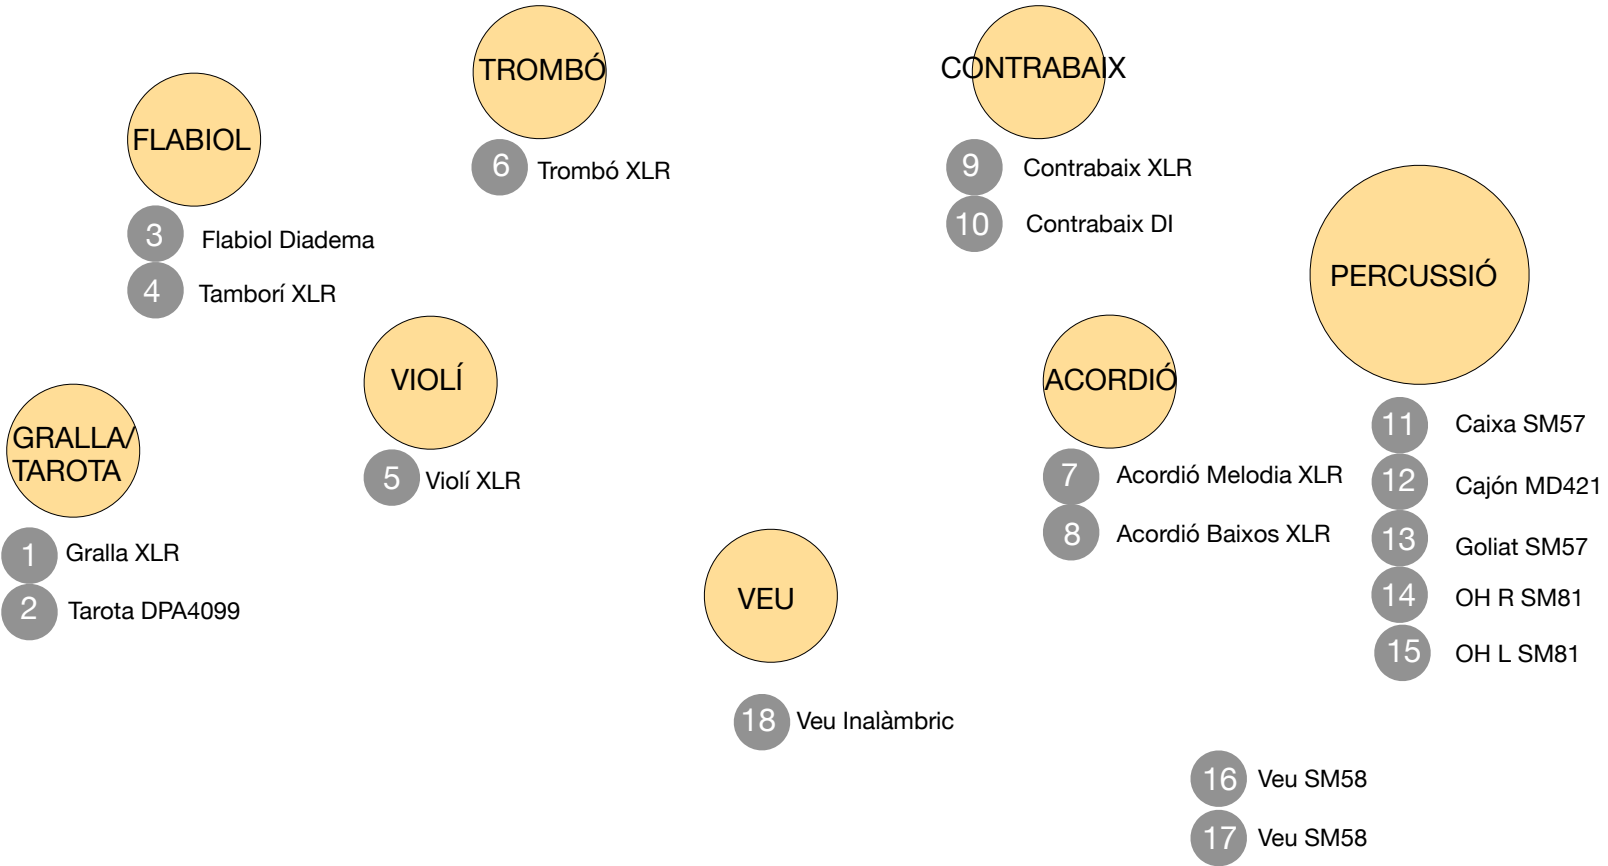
TROMBÓ

6 Trombó XLR

CONTRABAIX

9 Contrabaix XLR

10 Contrabaix DI

FLABIOL

3 Flabiol Diadema

4 Tamborí XLR

PERCUSSIÓ

11 Caixa SM57

12 Cajón MD421

13 Goliat SM57

14 OH R SM81

15 OH L SM81

VIOLÍ

5 Violí XLR

ACORDIÓ

7 Acordió Melodia XLR

8 Acordió Baixos XLR

GRALLA/ TAROTA

1 Gralla XLR

2 Tarota DPA4099

VEU

18 Veu Inalàmbric

16 Veu SM58

17 Veu SM58